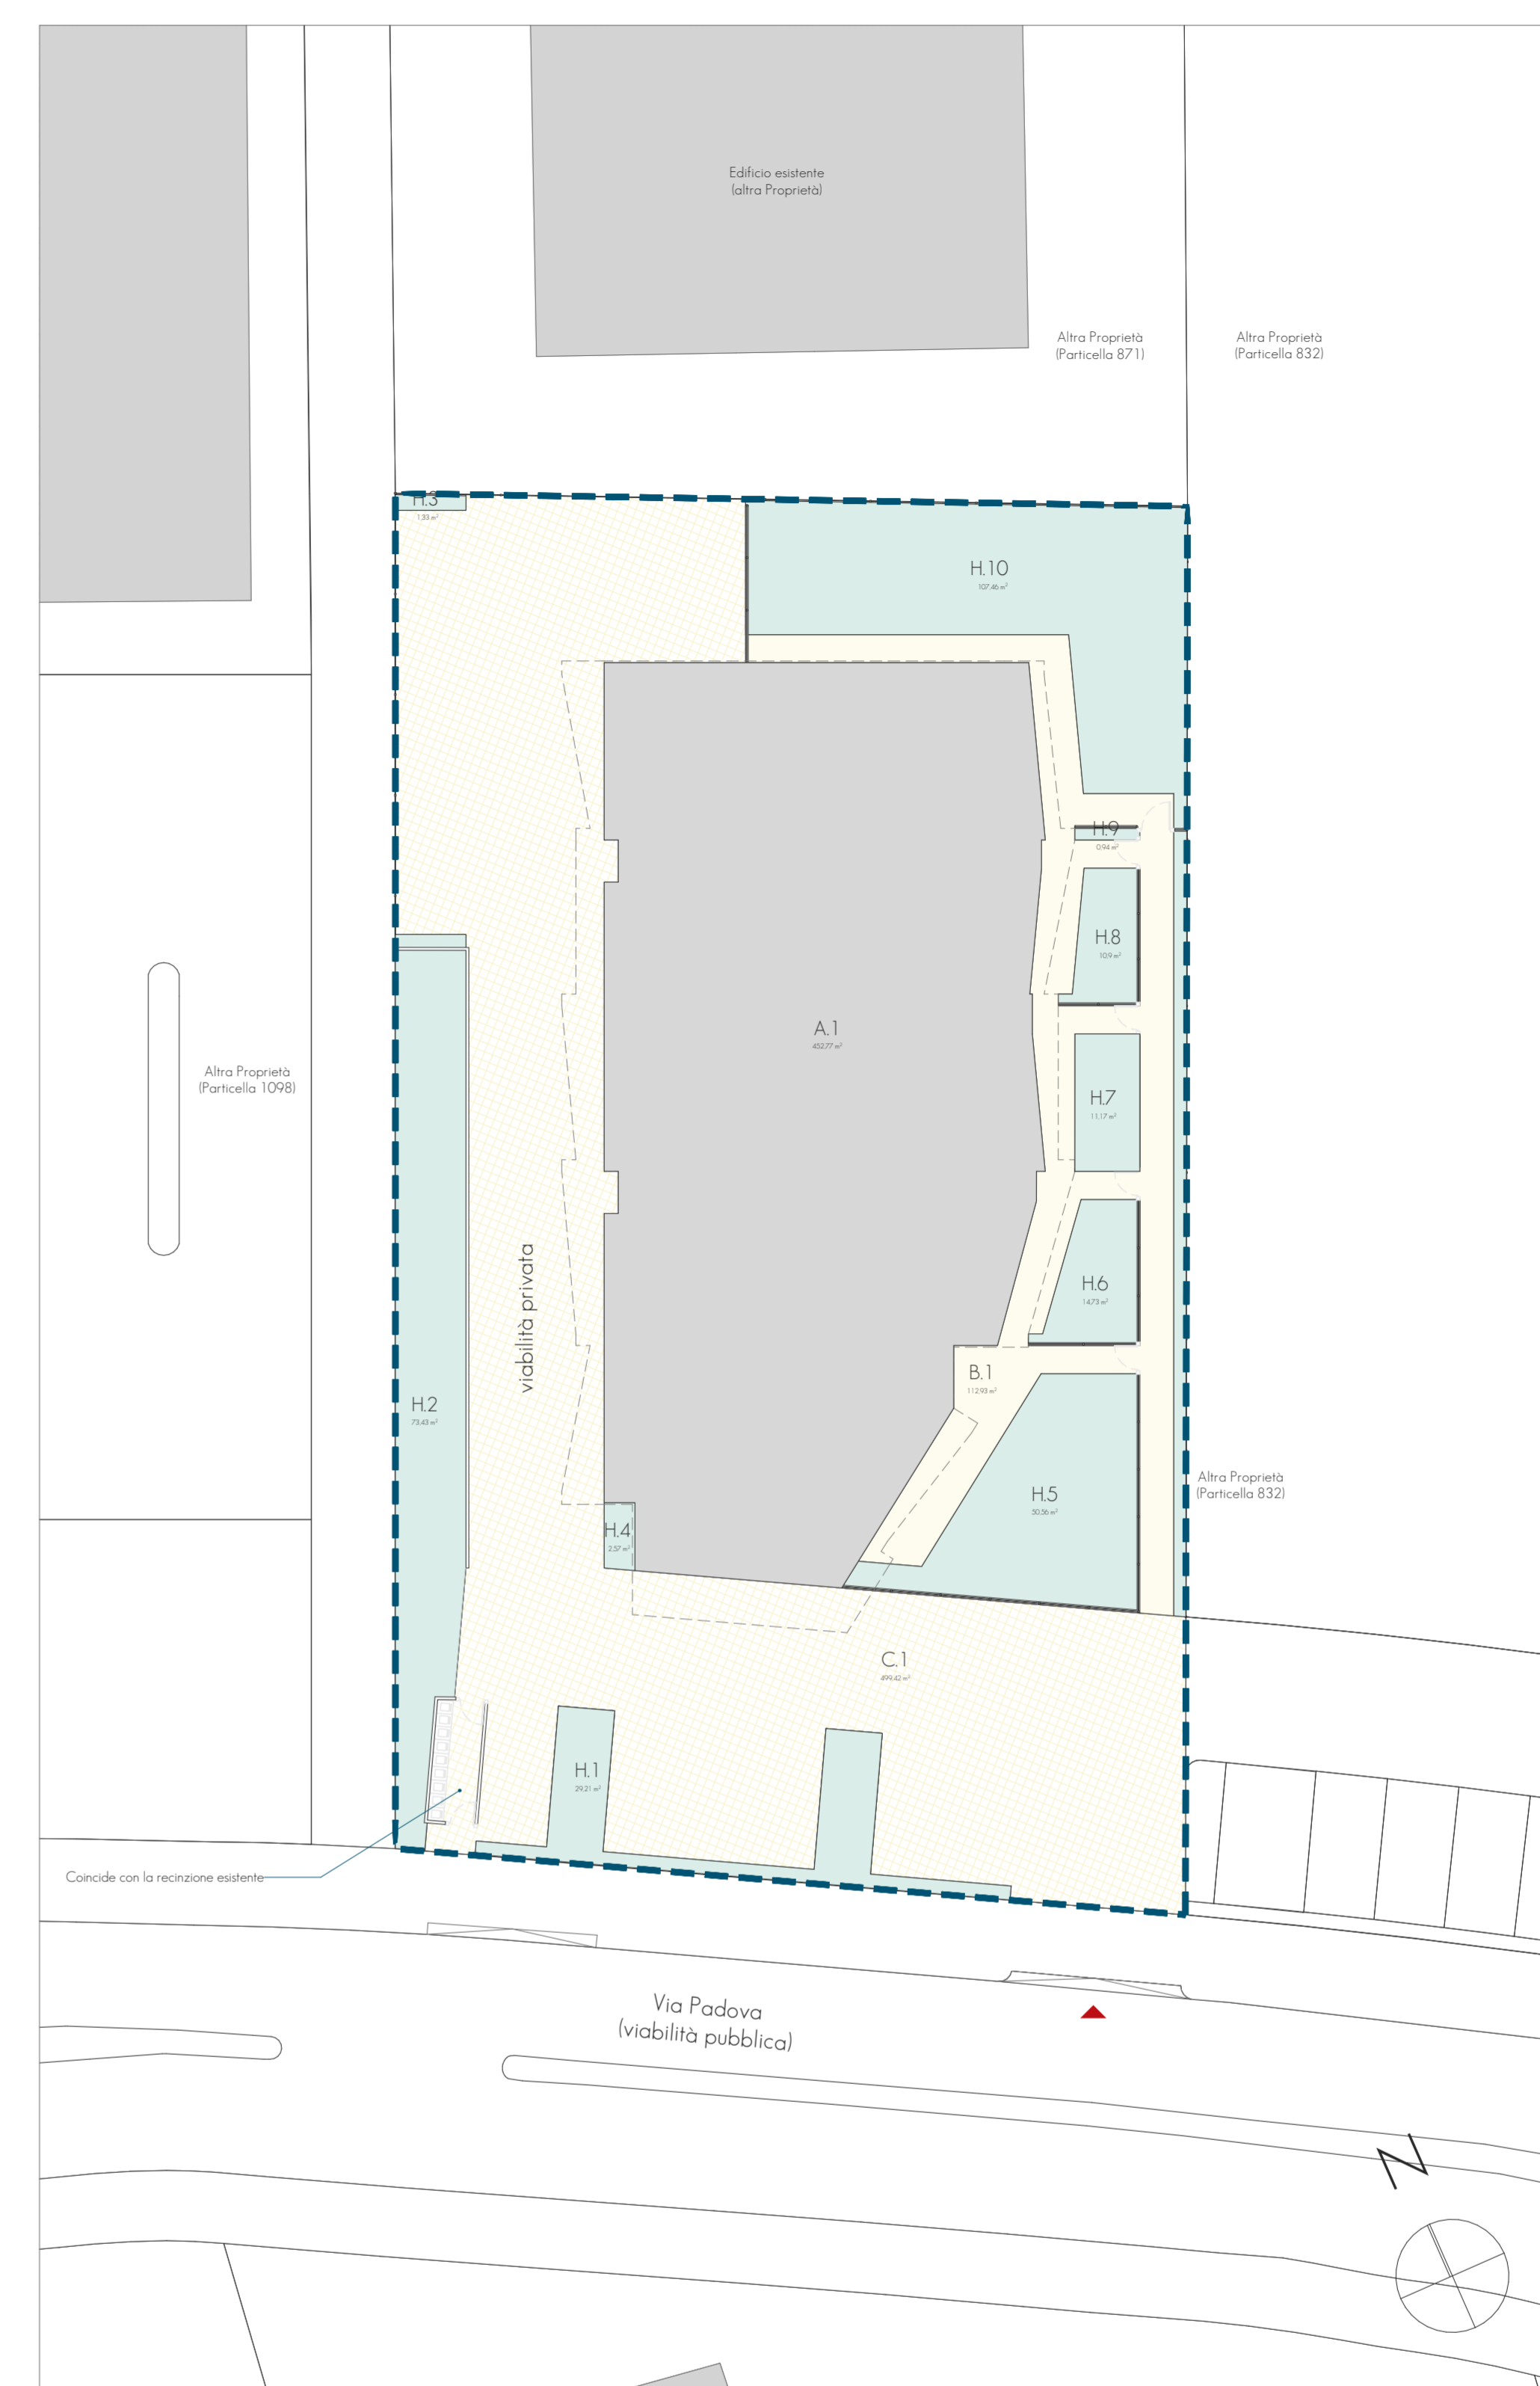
Edificio esistente
(altra Proprietà)

Altra Proprietà
(Particella 871)

Altra Proprietà
(Particella 832)

H.3
1.33 m²

H.10
107.46 m²

H.9
0.94 m²

H.8
10.9 m²

A.1
452.77 m²

Altra Proprietà
(Particella 1098)

H.7
11.17 m²

H.6
14.73 m²

viabilità privata

B.1
112.93 m²

H.2
73.43 m²

H.5
50.56 m²

Altra Proprietà
(Particella 832)

H.4
2.57 m²

C.1
899.42 m²

H.1
29.21 m²

Coincide con la recinzione esistente

Via Padova
(viabilità pubblica)

N